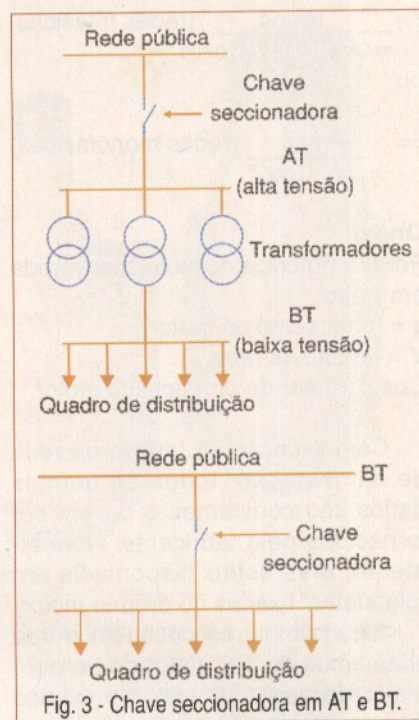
Rede pública

Chave seccionadora

AT (alta tensão)

Transformadores

BT (baixa tensão)

Quadro de distribuição

Rede pública

BT

Chave seccionadora

Quadro de distribuição

Fig. 3 - Chave seccionadora em AT e BT.